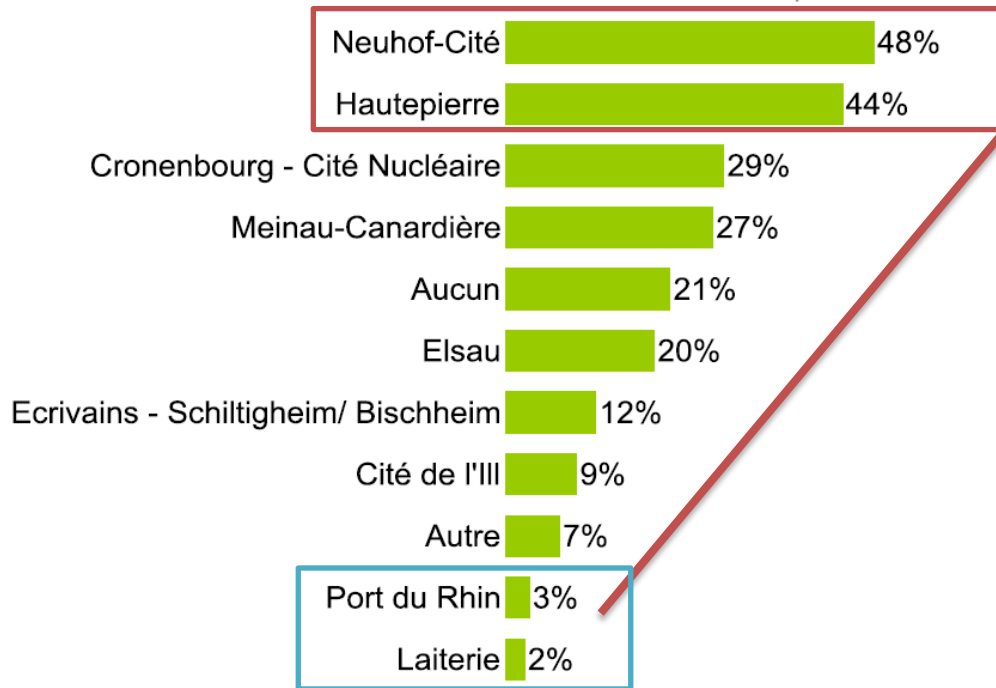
Neuhof-Cité 48%
Hautepierre 44%
Cronenbourg - Cité Nucléaire 29%
Meinau-Canardière 27%
Aucun 21%
Elsau 20%
Ecrivains - Schiltigheim/ Bischheim 12%
Cité de l'Ill 9%
Autre 7%
Port du Rhin 3%
Laiterie 2%